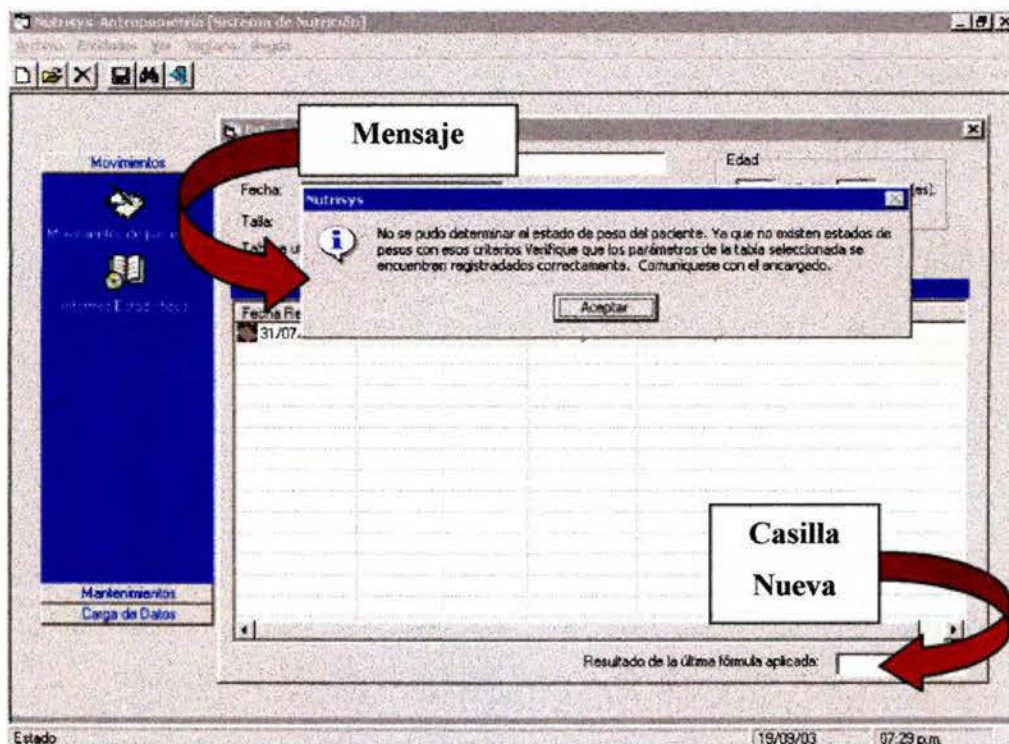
Nutrisys Antropometría [Sistema de Nutrición]

Archivo Entidades Ver Ventana Ayuda

Mensaje

Movimientos

Movimientos de pac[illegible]

Informes Estadísticos

Fecha:

Talla:

Tabla u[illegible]

Edad

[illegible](es):

Nutrisys

No se pudo determinar el estado de peso del paciente. Ya que no existen estados de pesos con esos criterios Verifique que los parámetros de la tabla seleccionada se encuentren registradados correctamente. Comuniquese con el encargado.

Aceptar

Fecha Re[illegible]

31/07.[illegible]

Casilla Nueva

Mantenimientos

Carga de Datos

Resultado de la última fórmula aplicada:

Estado

19/09/03

07:29 p.m.